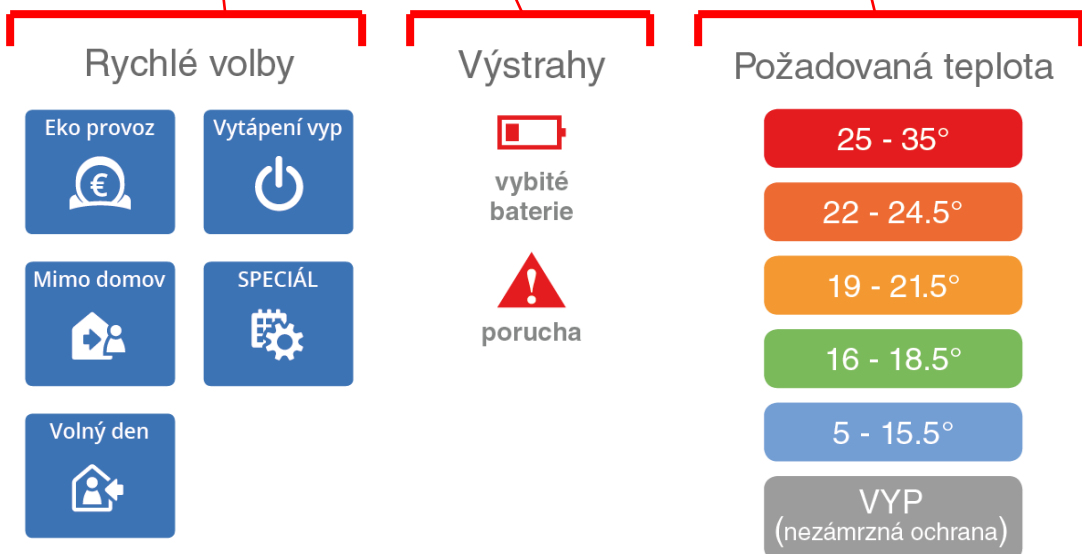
Rychlé volby

Eko provoz

Vytápení vyp

Mimo domov

SPECIÁL

Volný den

Výstrahy

vybité baterie

porucha

Požadovaná teplota

25 - 35°

22 - 24.5°

19 - 21.5°

16 - 18.5°

5 - 15.5°

VYP
(nezámrzná ochrana)